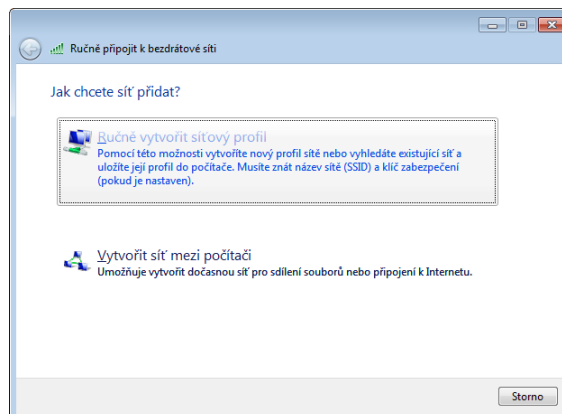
Ručně připojit k bezdrátové síti

Jak chcete síť přidat?

Ručně vytvořit síťový profil
Pomocí této možnosti vytvoříte nový profil sítě nebo vyhledáte existující síť a uložíte její profil do počítače. Musíte znát název sítě (SSID) a klíč zabezpečení (pokud je nastaven).

Vytvořit síť mezi počítači
Umožňuje vytvořit dočasnou síť pro sdílení souborů nebo připojení k Internetu.

Storno